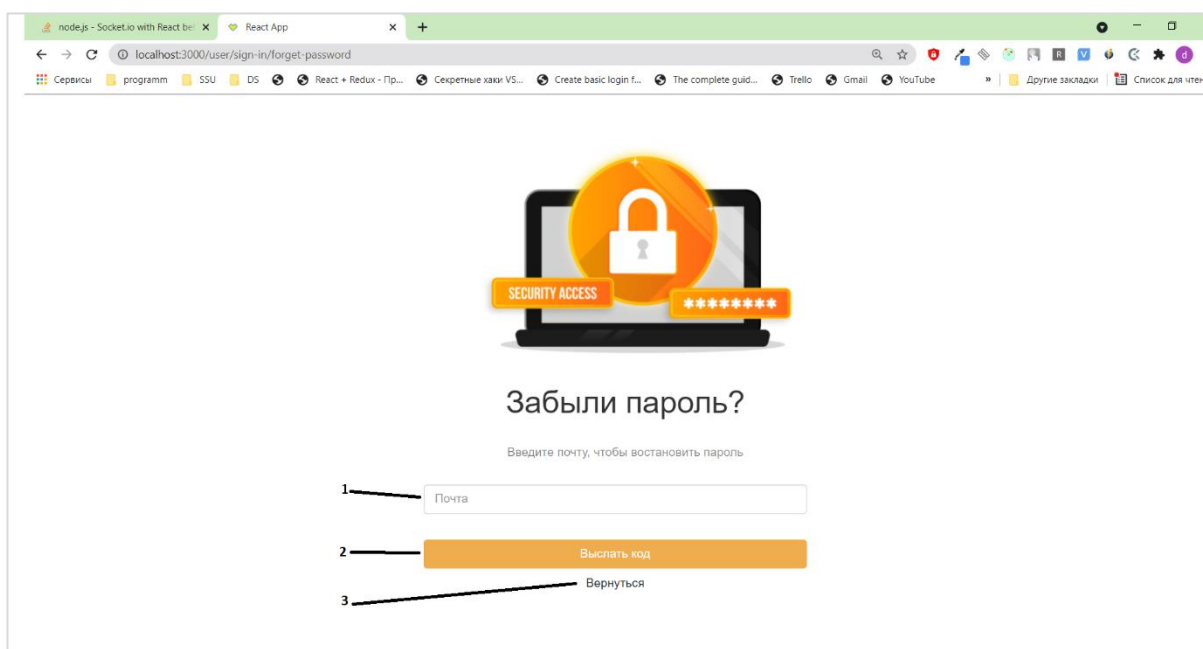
node.js - Socket.io with React be ×
React App ×
+

localhost:3000/user/sign-in/forget-password

Сервисы programm SSU DS React + Redux - Пр... Секретные хаки VS... Create basic login f... The complete guid... Trello Gmail YouTube » Другие закладки Список для чтен

SECURITY ACCESS
********

Забыли пароль?

Введите почту, чтобы востановить пароль

1
Почта

2
Выслать код

3
Вернуться